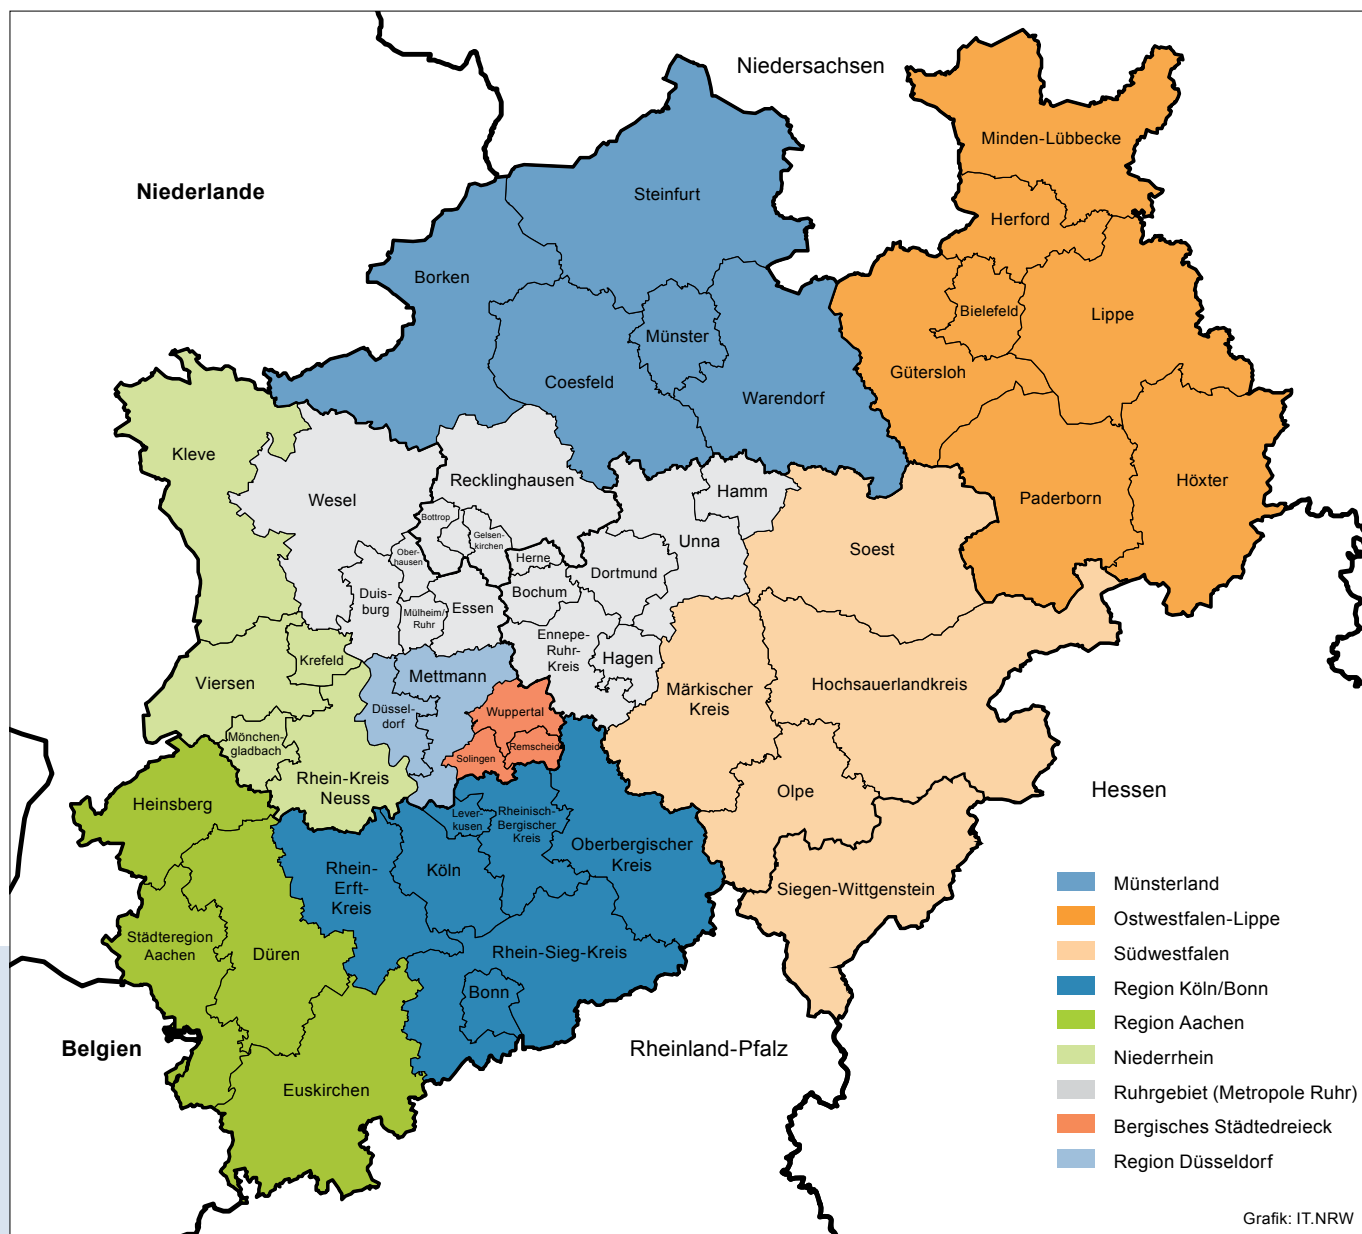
Niedersachsen
Niederlande
Minden-Lübbecke
Steinfurt
Herford
Borken
Bielefeld
Lippe
Münster
Coesfeld
Gütersloh
Warendorf
Kleve
Recklinghausen
Wesel
Hamm
Höxter
Paderborn
Bottrop
Gelsenkirchen
Unna
Oberhausen
Herne
Soest
Dortmund
Duisburg
Bochum
Mülheim/Ruhr
Essen
Ennepe-Ruhr-Kreis
Krefeld
Hagen
Viersen
Mettmann
Märkischer Kreis
Hochsauerlandkreis
Düsseldorf
Wuppertal
Mönchengladbach
Remscheid
Solingen
Rhein-Kreis Neuss
Hessen
Olpe
Heinsberg
Leverkusen
Rheinisch-Bergischer Kreis
Oberbergischer Kreis
Rhein-Erft-Kreis
Köln
Siegen-Wittgenstein
Städteregion Aachen
Düren
Rhein-Sieg-Kreis
Bonn
Belgien
Rheinland-Pfalz
Euskirchen

Münsterland
Ostwestfalen-Lippe
Südwestfalen
Region Köln/Bonn
Region Aachen
Niederrhein
Ruhrgebiet (Metropole Ruhr)
Bergisches Städtedreieck
Region Düsseldorf

Grafik: IT.NRW